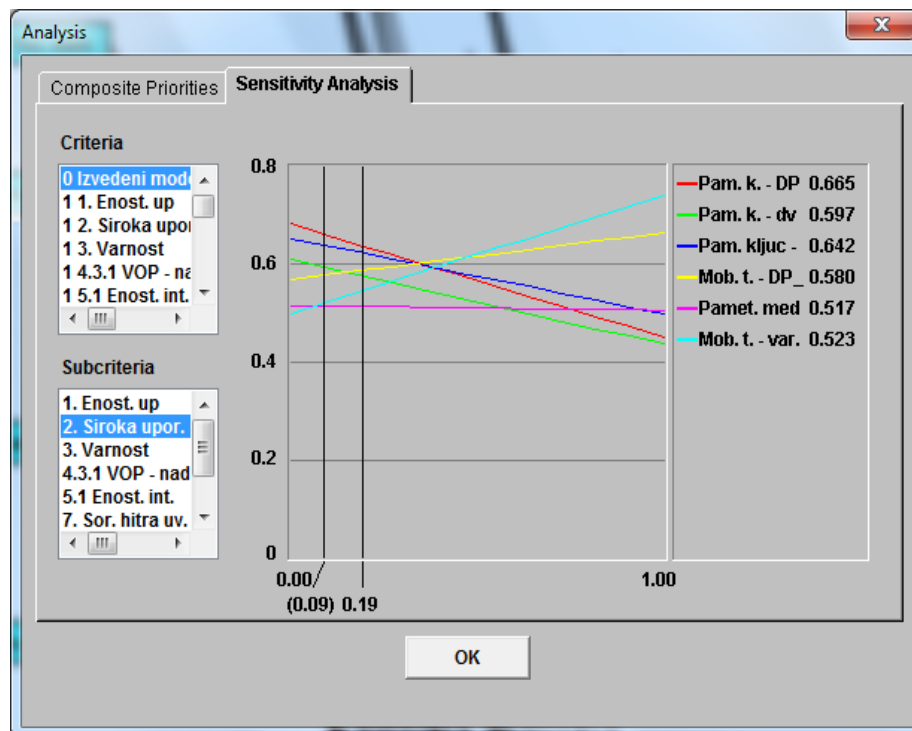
Analysis

Composite Priorities | Sensitivity Analysis

Criteria

0 Izvedeni mode
1 1. Enost. up
1 2. Siroka upo
1 3. Varnost
1 4.3.1 VOP - na
1 5.1 Enost. int.

Subcriteria

1. Enost. up
2. Siroka upor.
3. Varnost
4.3.1 VOP - nad
5.1 Enost. int.
7. Sor. hitra uv.

0.8
0.6
0.4
0.2
0

0.00
(0.09) 0.19
1.00

Pam. k. - DP 0.665
Pam. k. - dv 0.597
Pam. kljuc - 0.642
Mob. t. - DP_ 0.580
Pamet. med 0.517
Mob. t. - var. 0.523

OK